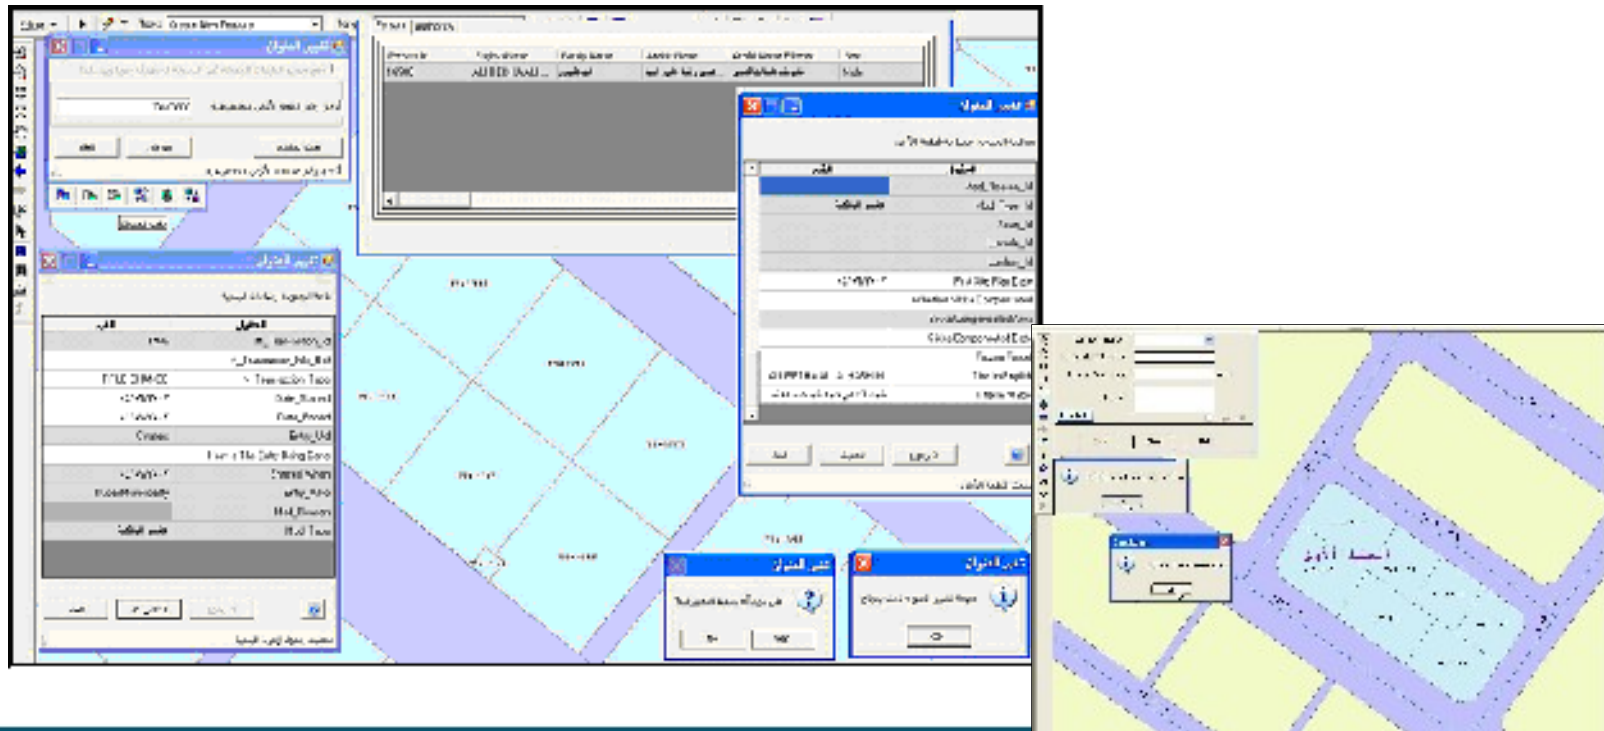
تغيير العنوان

تغيير العنوان

Parcel_Id
Transaction_Type
Date_Issued
Entry_Uid
Fid_Type

تغيير العنوان

تغيير العنوان

تغيير العنوان

Created

ALFRED TAAL

Field File Flag Date
Cross Component Id
Feature Type

OK

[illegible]